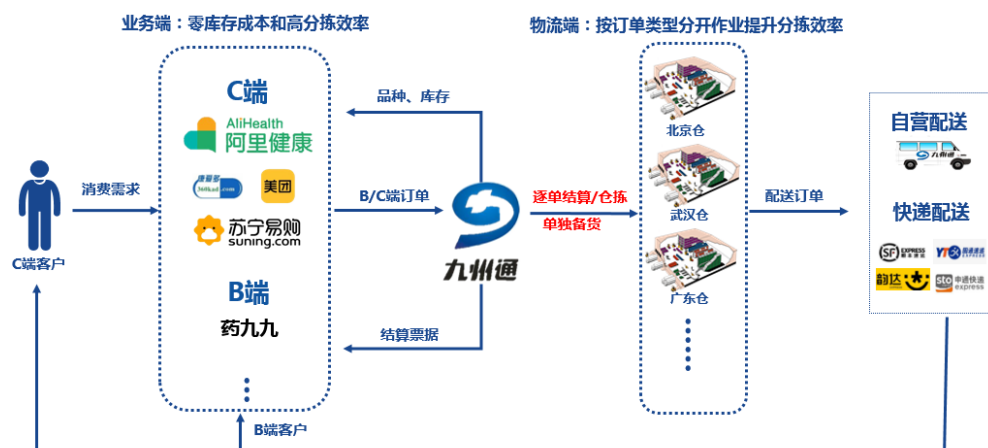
业务端：零库存成本和高分拣效率

物流端：按订单类型分开作业提升分拣效率

C端

AliHealth
阿里健康

美团

苏宁易购
suning.com

B端

药九九

品种、库存

B/C端订单

结算票据

消费需求

C端客户

B端客户

九州通

逐单结算/仓拣

单独备货

北京仓

武汉仓

广东仓

配送订单

自营配送

九州通

快递配送

SF EXPRESS

韵达

sto 申通快递 express